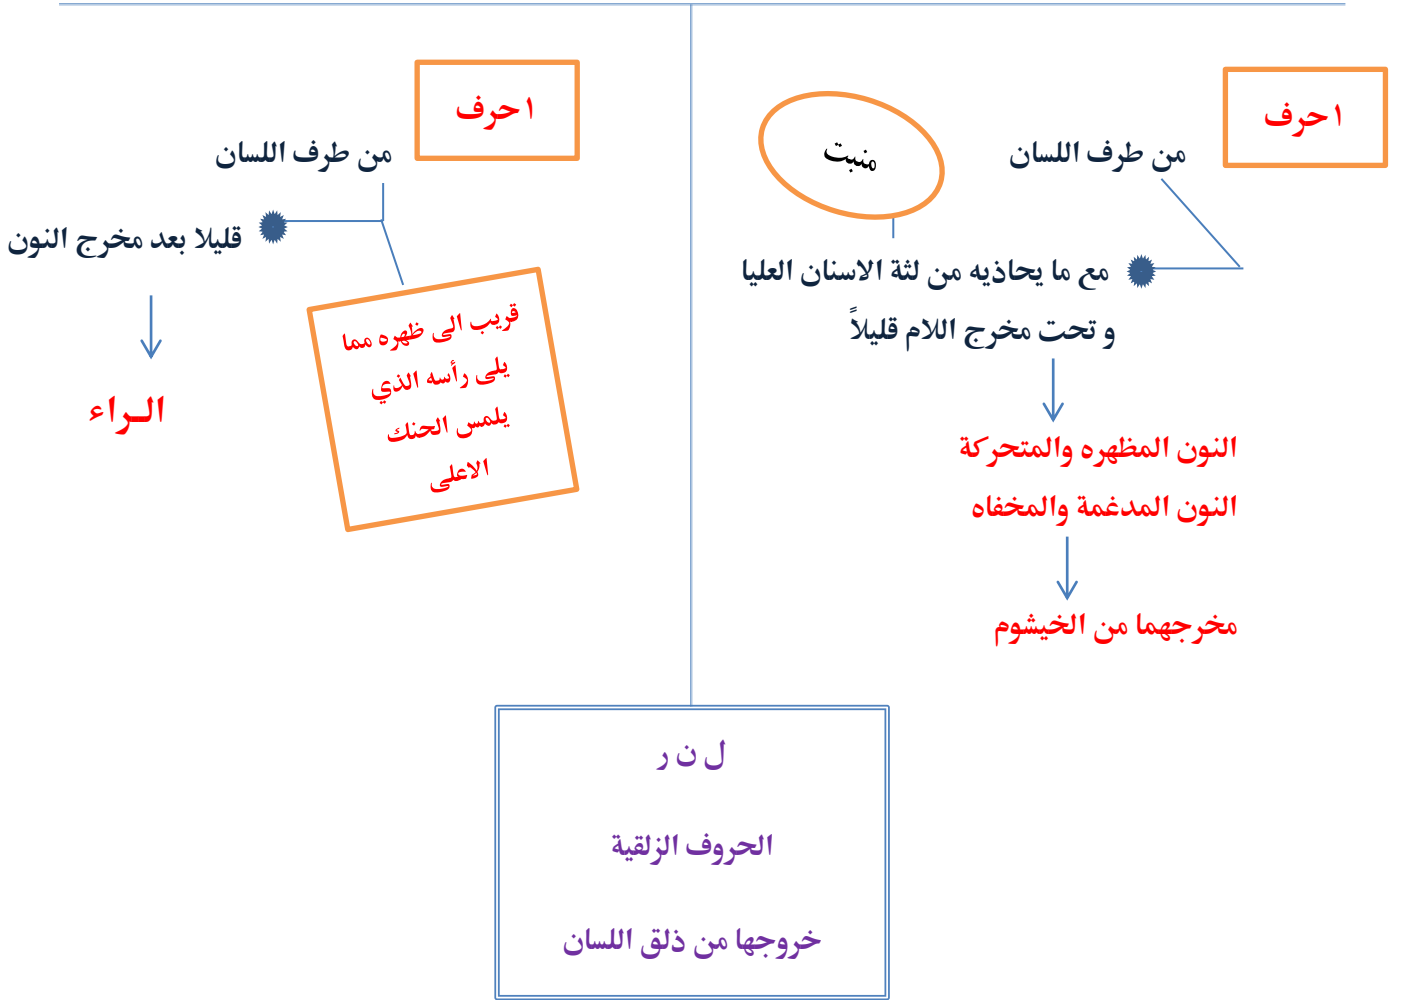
١ حرف

من طرف اللسان

منبت

مع ما يحاذيه من لثة الاسنان العليا

و تحت مخرج اللام قليلاً

النون المظهره والمتحركة

النون المدغمة والمخفاه

مخرجهما من الخيشوم

١ حرف

من طرف اللسان

قليلا بعد مخرج النون

قريب الى ظهره مما يلى رأسه الذي يلمس الحنك الاعلى

الـراء

ل ن ر

الحروف الزلقية

خروجها من ذلق اللسان